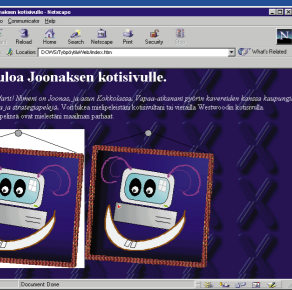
ervetuloa Joonaksen kotisivulle - Netscape
View Go Communicator Help
Reload Home Search Netscape Print Security Stop
Location: DOWS/Tyopoyta/Web/index.htm
What's Related
uloa Joonaksen kotisivulle.
Moi kaikki! Nimeni on Joonas, ja asun Kokkolassa. Vapaa-aikanani pyörin kavereiden kanssa kaupungilla, ja strategiapeleja. Voit lukea mielipiteitäni kotisivulla tai vierailla Westwoodin kotisivulla. pelejä ovat mielestäni maailman parhaat.
Document: Done